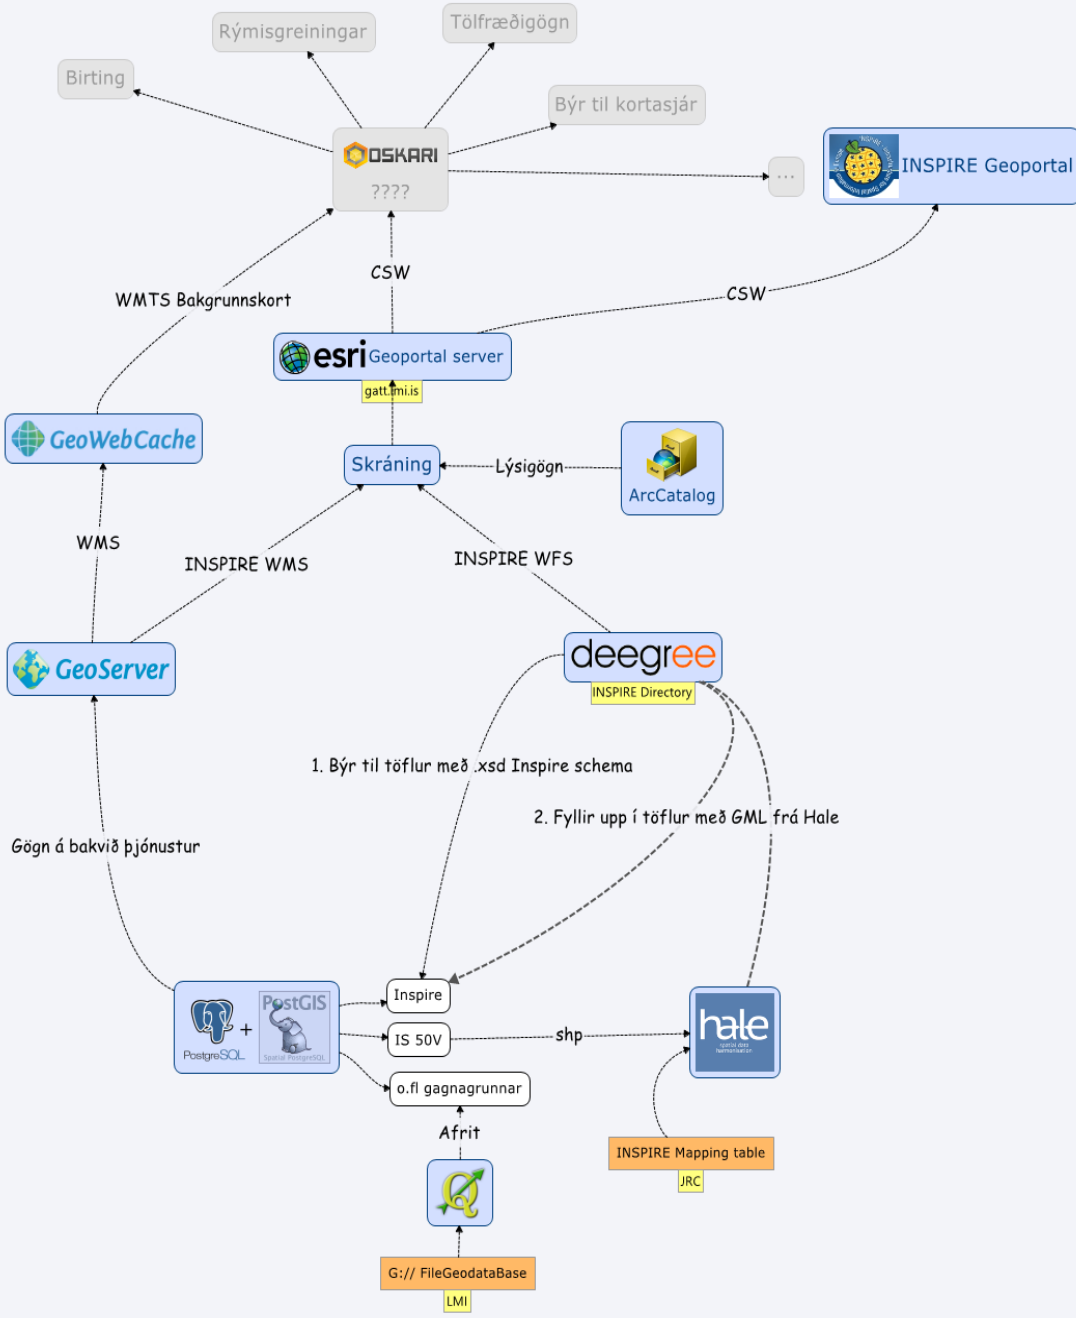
Rýmisgreiningar
Tölfræðigögn
Birting
Býr til kortasjár
OSKARI
????
...
INSPIRE Geoportal
CSW
WMTS Bakgrunnskort
CSW
esri Geoportal server
gatt.lmi.is
GeoWebCache
Skráning
Lýsigögn
ArcCatalog
WMS
INSPIRE WMS
INSPIRE WFS
GeoServer
deegree
INSPIRE Directory
1. Býr til töflur með .xsd Inspire schema
2. Fyllir upp í töflur með GML frá Hale
Gögn á bakvið þjónustur
PostgreSQL
+
PostGIS
Spatial PostgreSQL
Inspire
IS 50V
shp
hale
spatial data harmonisation
o.fl gagnagrunnar
Afrit
INSPIRE Mapping table
JRC
G:// FileGeodataBase
LMI